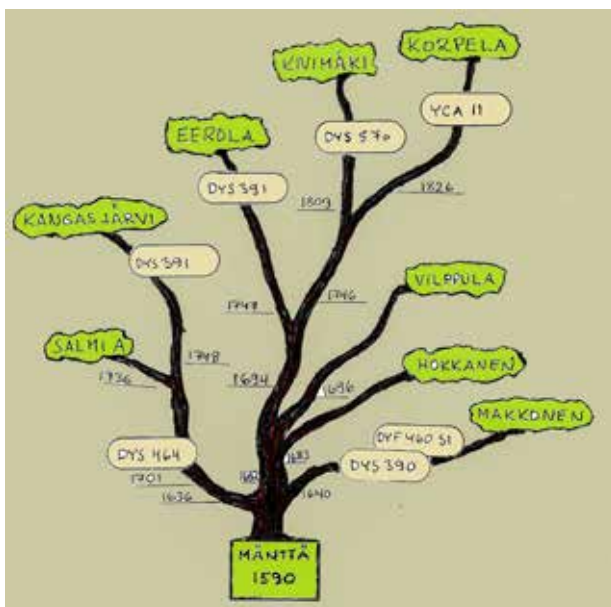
KORPELA

KIVIMÄKI

YCA II

EEROLA

DYS 570

DYS 391

1826

1809

KANGASJÄRVI

DYS 391

VILPPULA

1748

1746

SALMIA

1748

1736

1694

1696

HOKKANEN

MAKKONEN

DYF 460 S1

DYS 464

1683

DYS 390

1701

1636

1640

MÄNTTÄ
1590